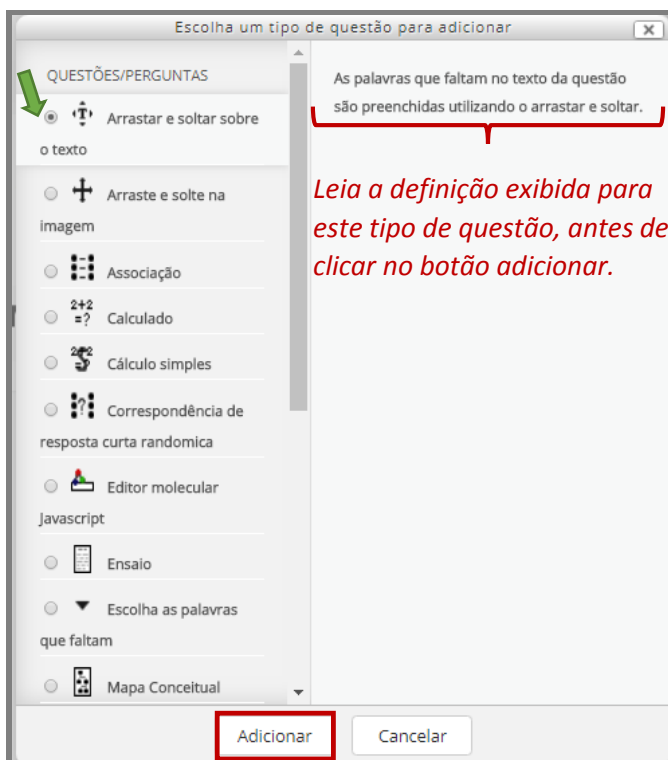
Escolha um tipo de questão para adicionar

×

QUESTÕES/PERGUNTAS

Arrastar e soltar sobre o texto

Arraste e solte na imagem

Associação

2+2
=?
Calculado

Cálculo simples

Correspondência de resposta curta randomica

Editor molecular Javascript

Ensaio

Escolha as palavras que faltam

Mapa Conceitual

As palavras que faltam no texto da questão são preenchidas utilizando o arrastar e soltar.

Leia a definição exibida para este tipo de questão, antes de clicar no botão adicionar.

Adicionar

Cancelar